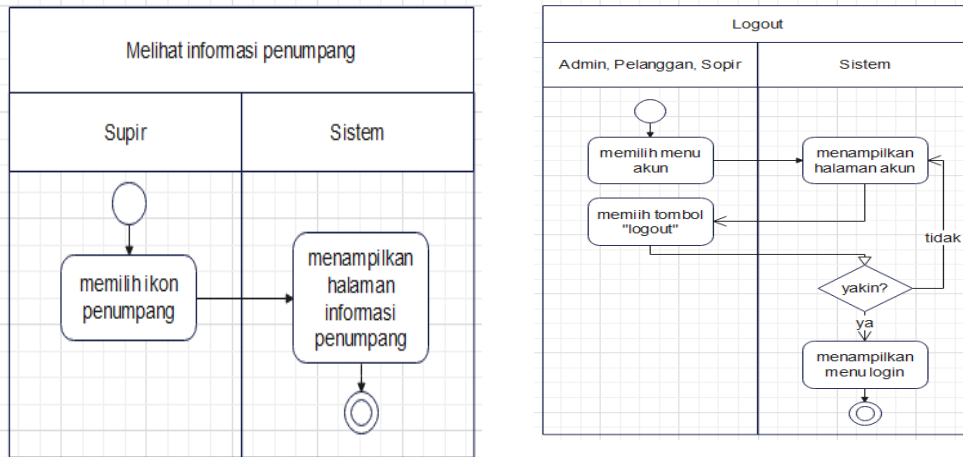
Melihat informasi penumpang

| Supir | Sistem |
|---|---|
| memilih ikon penumpang | menampilkan halaman informasi penumpang |

Logout

| Admin, Pelanggan, Sopir | Sistem |
|---|---|
| memilih menu akun | menampilkan halaman akun |
| memiih tombol "logout" | |

tidak

yakin?

ya

menampilkan menu login